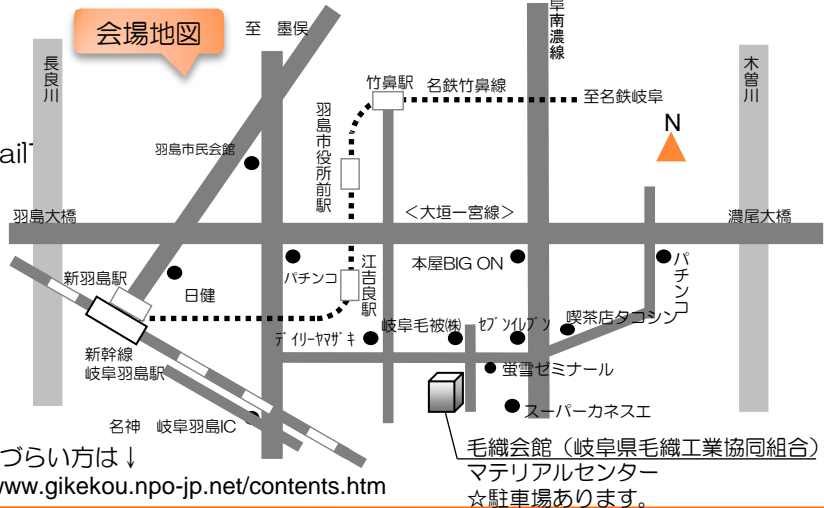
会場地図

至 墨俣

岐阜南濃線

長良川

木曽川

竹鼻駅

名鉄竹鼻線

至名鉄岐阜

N

ail

羽島市民会館

羽島市役所前駅

羽島大橋

<大垣一宮線>

濃尾大橋

江吉良駅

パチンコ

本屋BIG ON

パチンコ

新羽島駅

日健

ディリーヤマザキ

岐阜毛被㈱

セブンイレブン

喫茶店タコシン

新幹線岐阜羽島駅

蛍雪セミナール

スーパーカネスエ

名神 岐阜羽島IC

毛織会館（岐阜県毛織工業協同組合）
マテリアルセンター
☆駐車場あります。

づらい方は↓
www.gikekou.npo-jp.net/contents.htm